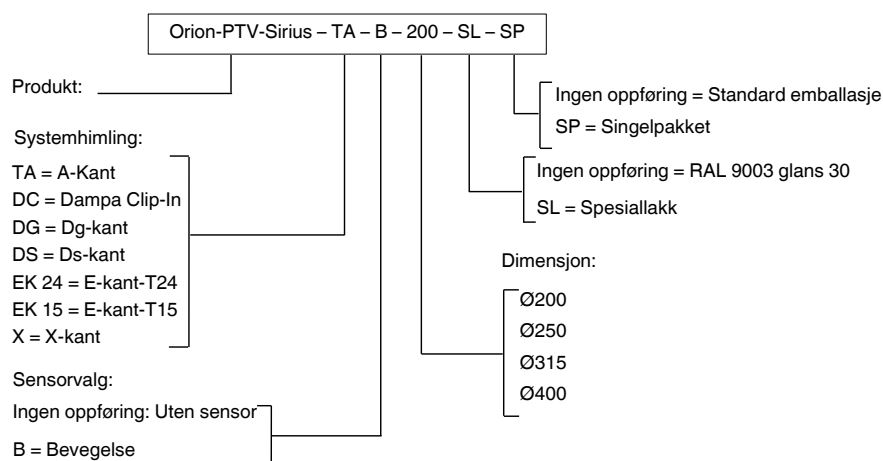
Orion-PTV-Sirius – TA – B – 200 – SL – SP

Produkt:

Ingen oppføring = Standard emballasje
SP = Singelpakket

Systemhimling:

TA = A-Kant
DC = Dampa Clip-In
DG = Dg-kant
DS = Ds-kant
EK 24 = E-kant-T24
EK 15 = E-kant-T15
X = X-kant

Ingen oppføring = RAL 9003 glans 30
SL = Spesiallakk

Dimensjon:

Ø200
Ø250
Ø315
Ø400

Sensorvalg:

Ingen oppføring: Uten sensor
B = Bevegelse